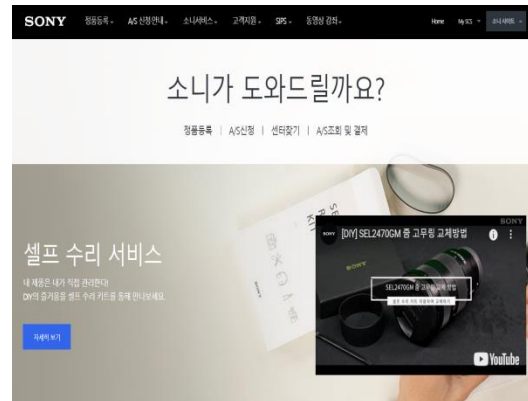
SONY 정품등록 A/S 신청안내 소니서비스 고객지원 SPS 동영상 강좌 Home My S.S 소니서비스

소니가 도와드릴까요?

정품등록 | A/S신청 | 센터찾기 | A/S조회 및 결제

셀프 수리 서비스

내 제품은 내가 직접 관리한다!
DIY의 즐거움을 셀프 수리 키트를 통해 만나보세요.

자세히 보기

SONY [DIY] SEL2470GM 줌 고무링 교체방법

SEL2470GM 줌 고무링 교체 방법

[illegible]

SONY

YouTube